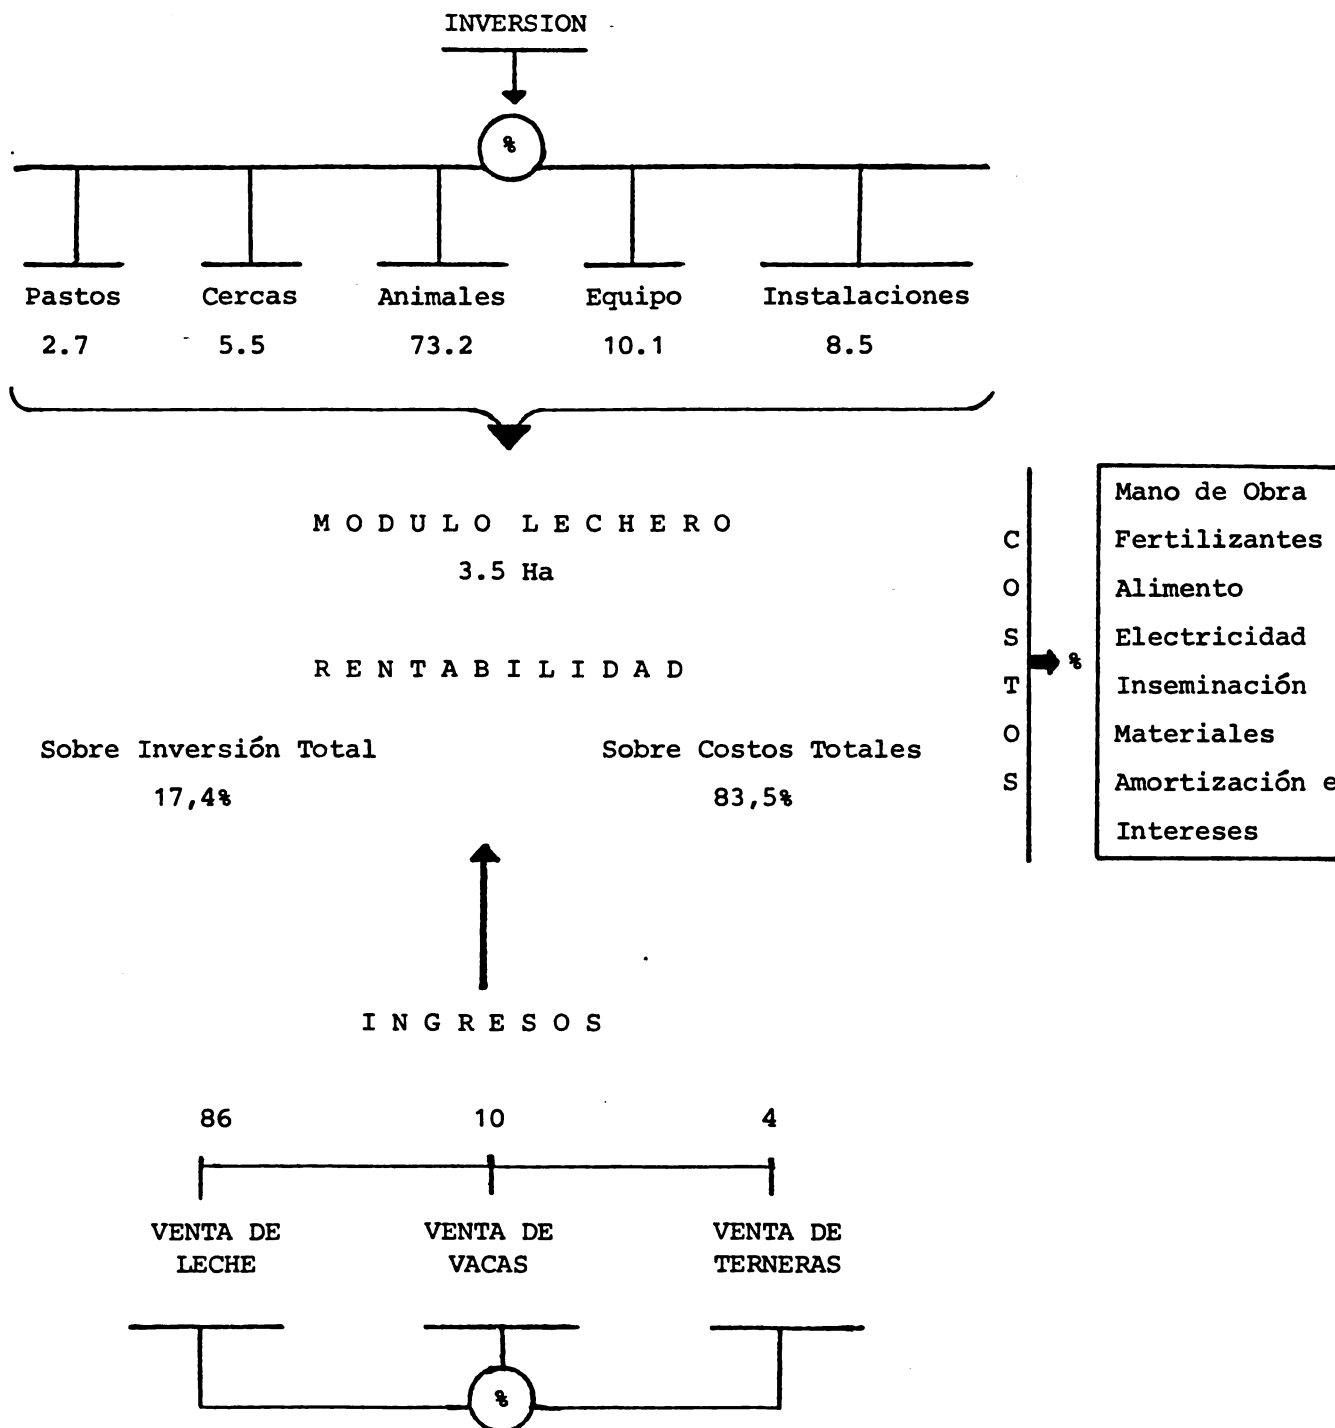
INVERSION

%

Pastos 2.7

Cercas 5.5

Animales 73.2

Equipo 10.1

Instalaciones 8.5

M O D U L O L E C H E R O
3.5 Ha

R E N T A B I L I D A D

Sobre Inversión Total
17,4%

Sobre Costos Totales
83,5%

C
O
S
T
O
S

%

Mano de Obra
Fertilizantes
Alimento
Electricidad
Inseminación
Materiales
Amortización e
Intereses

I N G R E S O S

86
VENTA DE LECHE

10
VENTA DE VACAS

4
VENTA DE TERNERAS

%